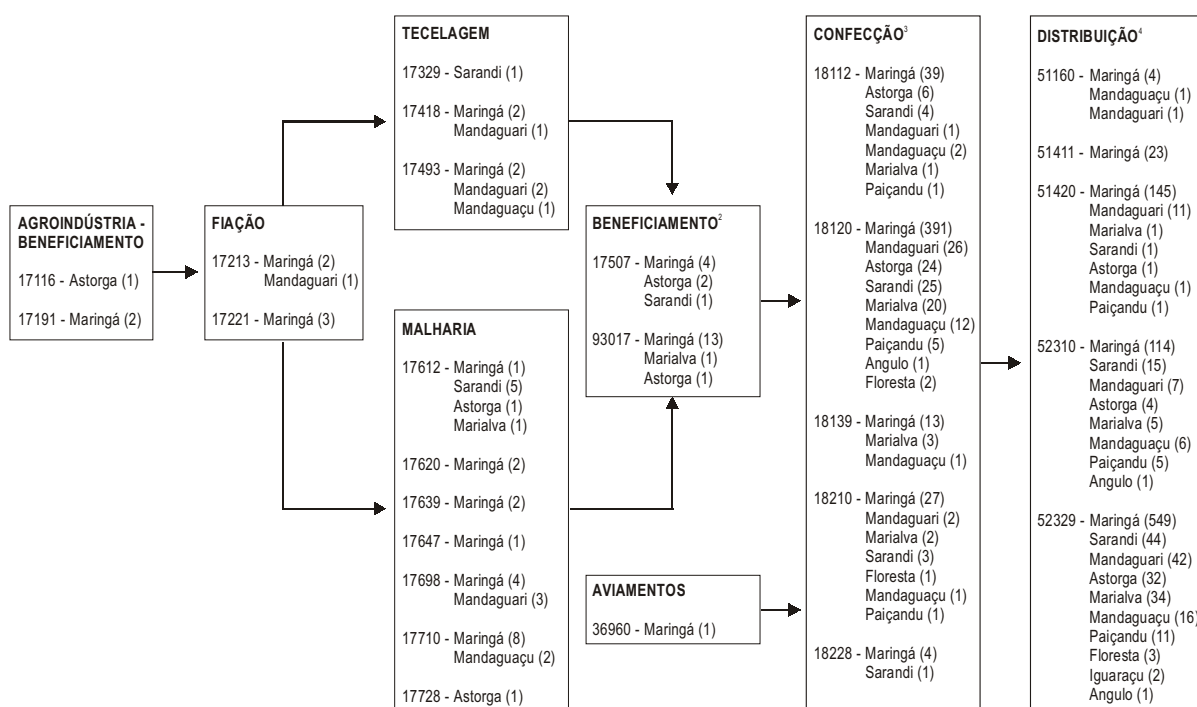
AGROINDÚSTRIA - BENEFICIAMENTO

17116 - Astorga (1)

17191 - Maringá (2)

FIAÇÃO

17213 - Maringá (2)
Mandaguari (1)

17221 - Maringá (3)

TECELAGEM

17329 - Sarandi (1)

17418 - Maringá (2)
Mandaguari (1)

17493 - Maringá (2)
Mandaguari (2)
Mandaguaçu (1)

MALHARIA

17612 - Maringá (1)
Sarandi (5)
Astorga (1)
Marialva (1)

17620 - Maringá (2)

17639 - Maringá (2)

17647 - Maringá (1)

17698 - Maringá (4)
Mandaguari (3)

17710 - Maringá (8)
Mandaguaçu (2)

17728 - Astorga (1)

BENEFICIAMENTO$^2$

17507 - Maringá (4)
Astorga (2)
Sarandi (1)

93017 - Maringá (13)
Marialva (1)
Astorga (1)

AVIAMENTOS

36960 - Maringá (1)

CONFECÇÃO$^3$

18112 - Maringá (39)
Astorga (6)
Sarandi (4)
Mandaguari (1)
Mandaguaçu (2)
Marialva (1)
Paiçandu (1)

18120 - Maringá (391)
Mandaguari (26)
Astorga (24)
Sarandi (25)
Marialva (20)
Mandaguaçu (12)
Paiçandu (5)
Angulo (1)
Floresta (2)

18139 - Maringá (13)
Marialva (3)
Mandaguaçu (1)

18210 - Maringá (27)
Mandaguari (2)
Marialva (2)
Sarandi (3)
Floresta (1)
Mandaguaçu (1)
Paiçandu (1)

18228 - Maringá (4)
Sarandi (1)

DISTRIBUIÇÃO$^4$

51160 - Maringá (4)
Mandaguaçu (1)
Mandaguari (1)

51411 - Maringá (23)

51420 - Maringá (145)
Mandaguari (11)
Marialva (1)
Sarandi (1)
Astorga (1)
Mandaguaçu (1)
Paiçandu (1)

52310 - Maringá (114)
Sarandi (15)
Mandaguari (7)
Astorga (4)
Marialva (5)
Mandaguaçu (6)
Paiçandu (5)
Angulo (1)

52329 - Maringá (549)
Sarandi (44)
Mandaguari (42)
Astorga (32)
Marialva (34)
Mandaguaçu (16)
Paiçandu (11)
Floresta (3)
Iguaraçu (2)
Angulo (1)